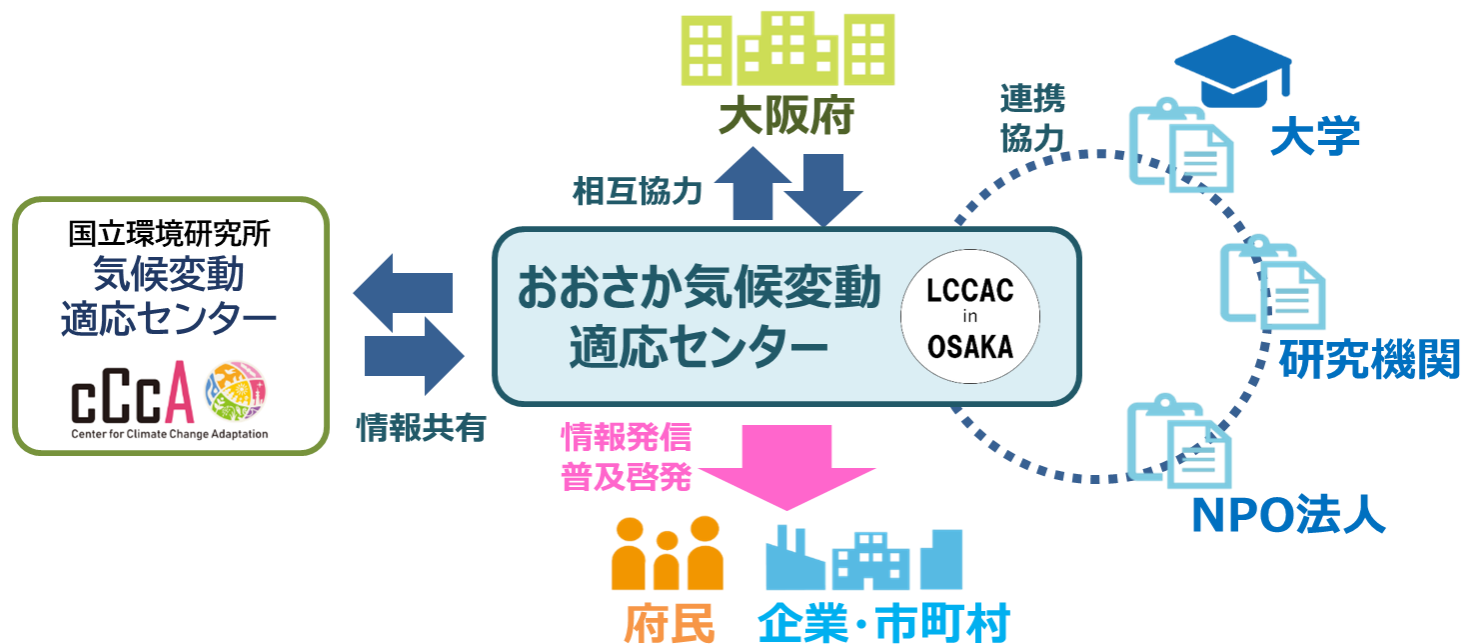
大阪府

相互協力

連携
協力

大学

国立環境研究所
気候変動
適応センター

cCcA
Center for Climate Change Adaptation

情報共有

おおさか気候変動
適応センター

LCCAC
in
OSAKA

研究機関

情報発信
普及啓発

NPO法人

府民

企業･市町村